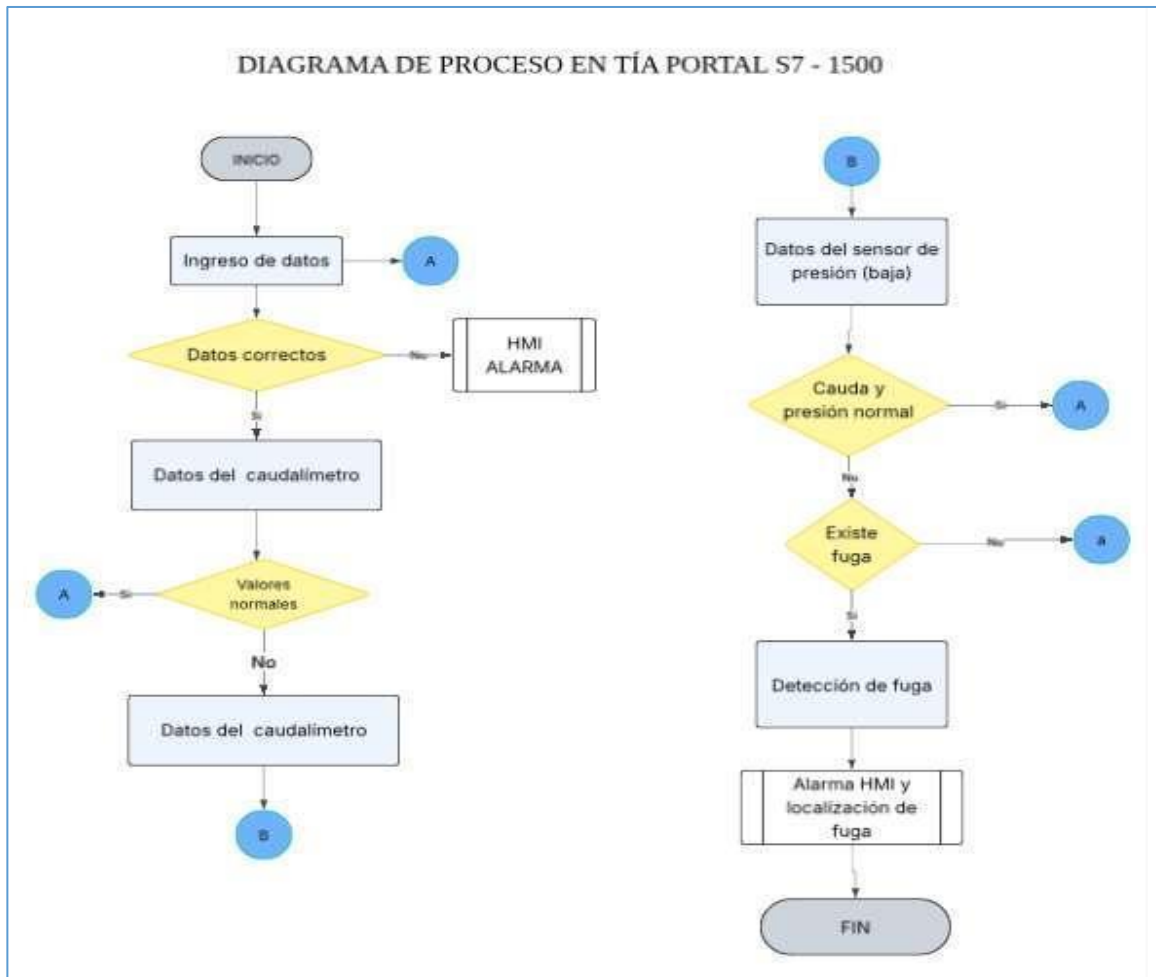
DIAGRAMA DE PROCESO EN TÍA PORTAL S7 - 1500

INICIO

Ingreso de datos

A

Datos correctos

No

HMI ALARMA

Si

Datos del caudalímetro

Valores normales

Si

A

No

Datos del caudalímetro

B

B

Datos del sensor de presión (baja)

Cauda y presión normal

Si

A

No

Existe fuga

No

a

Si

Detección de fuga

Alarma HMI y localización de fuga

FIN